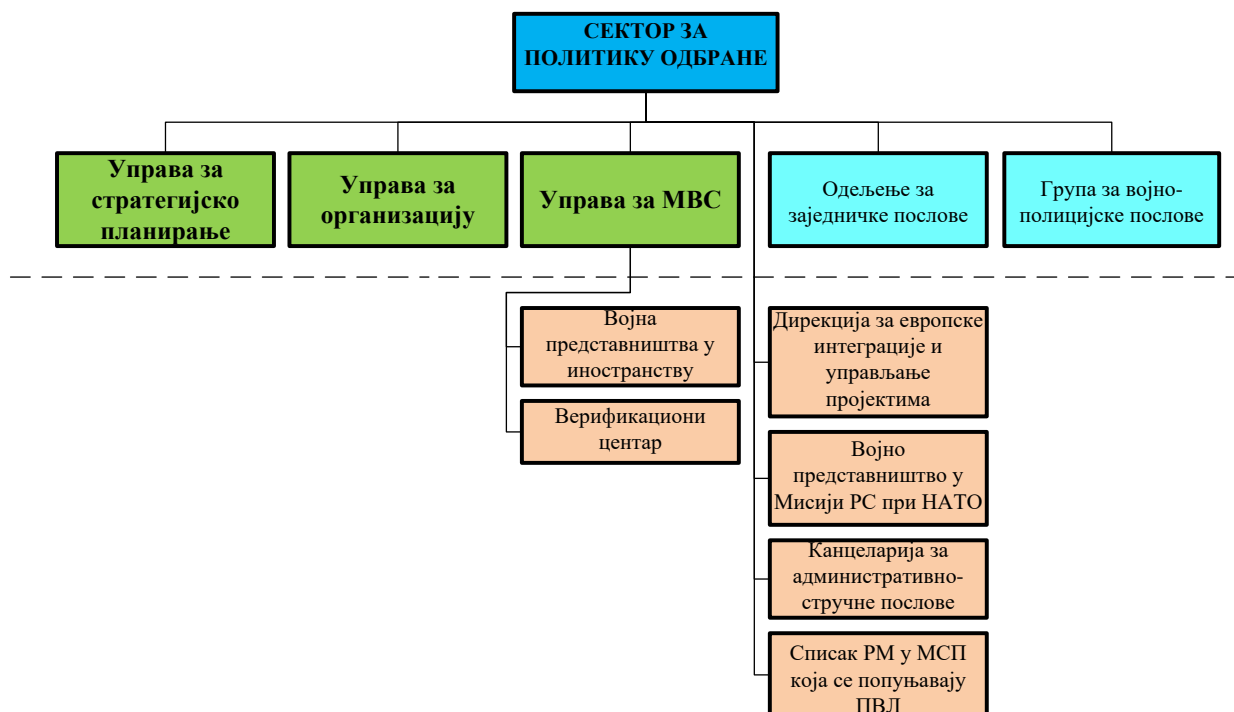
СЕКТОР ЗА ПОЛИТИКУ ОДБРАНЕ

Управа за стратегијско планирање

Управа за организацију

Управа за МВС

Одељење за заједничке послове

Група за војно-полицијске послове

Војна представништва у иностранству

Верификациони центар

Дирекција за европске интеграције и управљање пројектима

Војно представништво у Мисији РС при НАТО

Канцеларија за административно-стручне послове

Списак РМ у МСП која се попуњавају ПВЛ